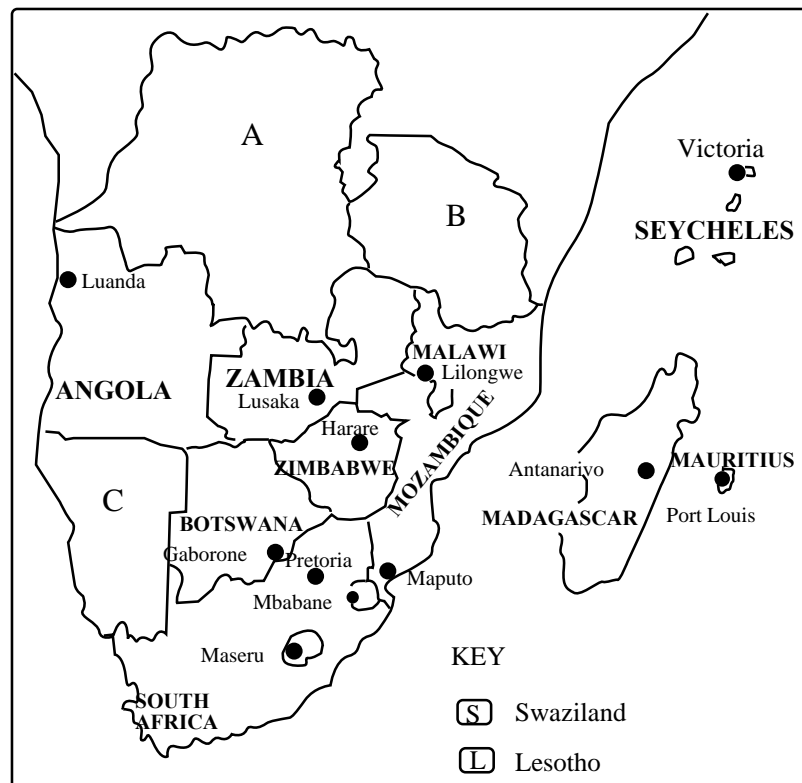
A

B

Victoria

SEYCHELES

Luanda

MALAWI

Lilongwe

ZAMBIA

ANGOLA

Lusaka

Harare

ZIMBABWE

MOZAMBIQUE

Antanarivo

MAURITIUS

C

BOTSWANA

MADAGASCAR

Port Louis

Gaborone

Pretoria

Maputo

Mbabane

Maseru

KEY

SOUTH AFRICA

S Swaziland

L Lesotho